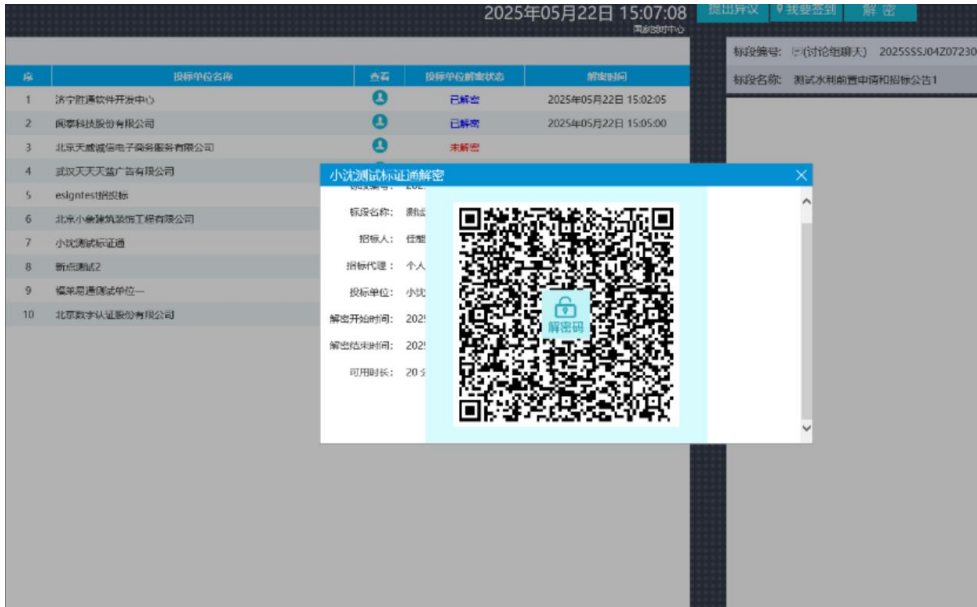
2025年05月22日 15:07:08
国家授时中心

提出异议 我要签到 解 密

标段编号: (讨论组聊天) 2025SSSJ04Z07230
标段名称: 测试水利前置申请和招标公告1

| 序 | 投标单位名称 | 查看 | 投标单位解密状态 | 解密时间 |
|---|---|---|---|---|
| 1 | 济宁防通软件开发中心 | | 已解密 | 2025年05月22日 15:02:05 |
| 2 | 国泰科技股份有限公司 | | 已解密 | 2025年05月22日 15:05:00 |
| 3 | 北京天威诚信电子商务服务有限公司 | | 未解密 | |
| 4 | 武汉天天天蓝广告有限公司 | | | |
| 5 | esigntest招投标 | | | |
| 6 | 北京小豫建筑装饰工程有限公司 | | | |
| 7 | 小沈测试标证通 | | | |
| 8 | 新点测试2 | | | |
| 9 | 福果易通测试单位一 | | | |
| 10 | 北京数字认证股份有限公司 | | | |

小沈测试标证通解密

标段编号: 202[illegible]
标段名称: 测试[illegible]
招标人: 任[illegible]
招标代理: 个人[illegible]
投标单位: 小沈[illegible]
解密开始时间: 2025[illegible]
解密结束时间: 2025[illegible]
可用时长: 20 分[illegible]

解密码